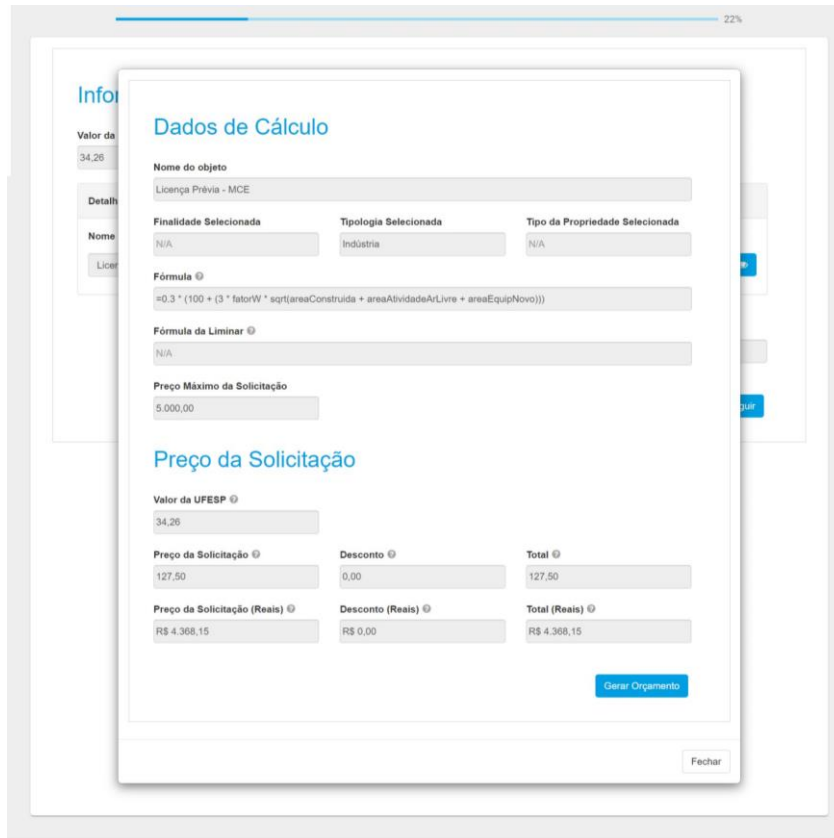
22%

Infor

Valor da

34,26

Detalh

Nome

Licer

guir

Dados de Cálculo

Nome do objeto

Licença Prévia - MCE

Finalidade Selecionada

N/A

Tipologia Selecionada

Indústria

Tipo da Propriedade Selecionada

N/A

Fórmula

=0.3 * (100 + (3 * fatorW * sqrt(areaConstruida + areaAtividadeArLivre + areaEquipNovo)))

Fórmula da Liminar

N/A

Preço Máximo da Solicitação

5.000,00

Preço da Solicitação

Valor da UFESP

34,26

Preço da Solicitação

127,50

Desconto

0,00

Total

127,50

Preço da Solicitação (Reais)

R$ 4.368,15

Desconto (Reais)

R$ 0,00

Total (Reais)

R$ 4.368,15

Gerar Orçamento

Fechar